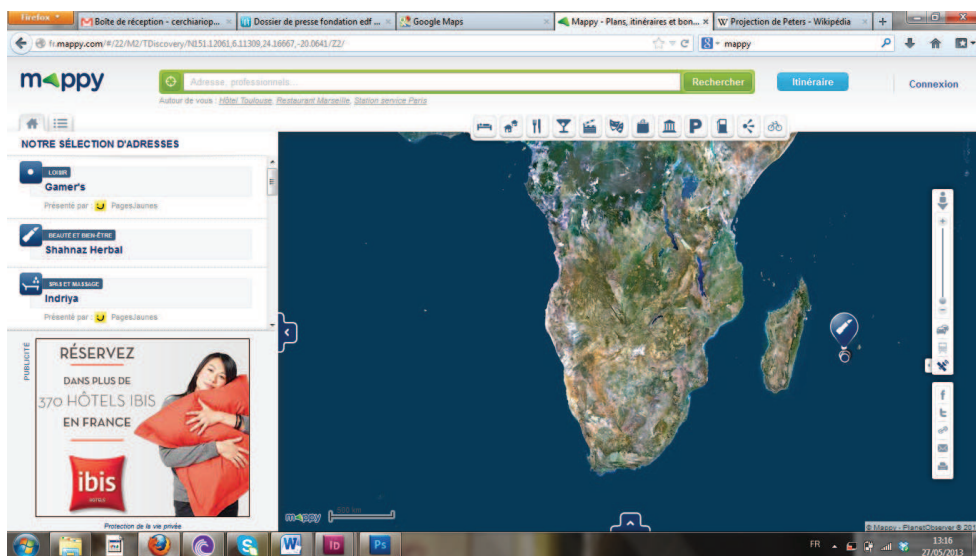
Firefox
Boîte de réception - cerchiariop...
Dossier de presse fondation edf ...
Google Maps
Mappy - Plans, itinéraires et bon...
Projection de Peters - Wikipédia
+

fr.mappy.com/#/22/M2/TDiscovery/N151.12061,6.11309,24.16667,-20.0641/Z2/
mappy

mappy
Adresse, professionnels...
Rechercher
Itinéraire
Connexion
Autour de vous : Hôtel Toulouse, Restaurant Marseille, Station service Paris

NOTRE SÉLECTION D'ADRESSES

LOISIR
Gamer's
Présenté par : PagesJaunes

BEAUTÉ ET BIEN-ÊTRE
Shahnaz Herbal

SPAS ET MASSAGE
Indriya
Présenté par : PagesJaunes

PUBLICITÉ
RÉSERVEZ
DANS PLUS DE
370 HÔTELS IBIS
EN FRANCE
ibis
hotels

Protection de la vie privée

P

f
t

mappy
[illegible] km

© Mappy - PlanetObserver © 201

FR
13:16
27/05/2013